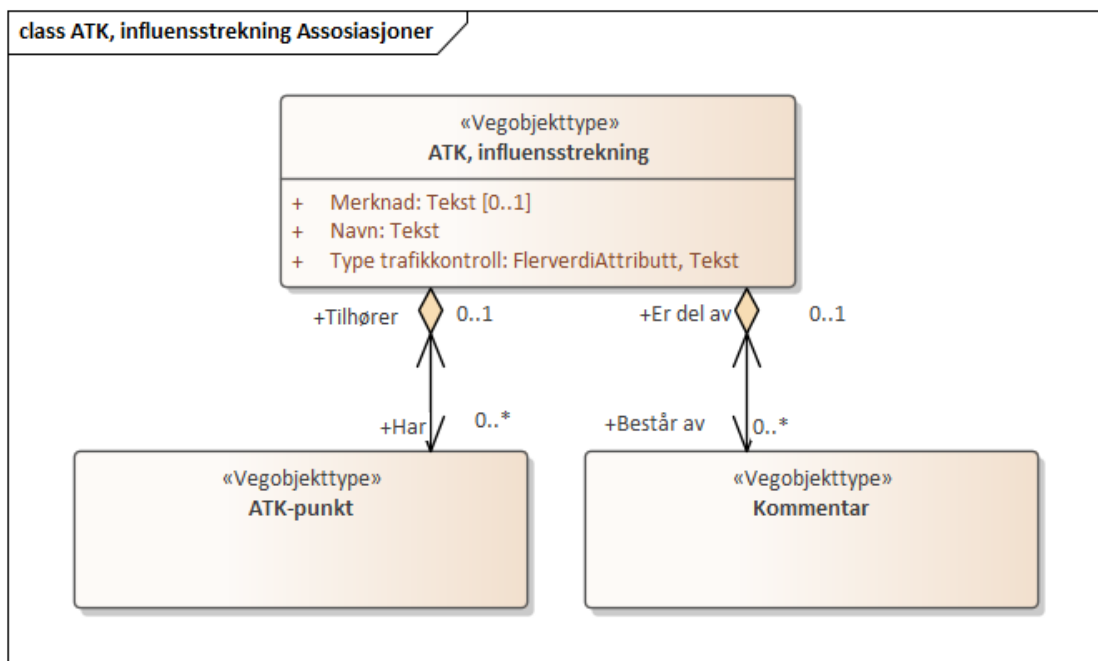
class ATK, influensstrekning Assosiasjoner

«Vegobjekttype»
ATK, influensstrekning

+ Merknad: Tekst [0..1]
+ Navn: Tekst
+ Type trafikkontroll: FlerverdiAttributt, Tekst

+Tilhører 0..1

+Er del av 0..1

+Har 0..*

+Består av 0..*

«Vegobjekttype»
ATK-punkt

«Vegobjekttype»
Kommentar